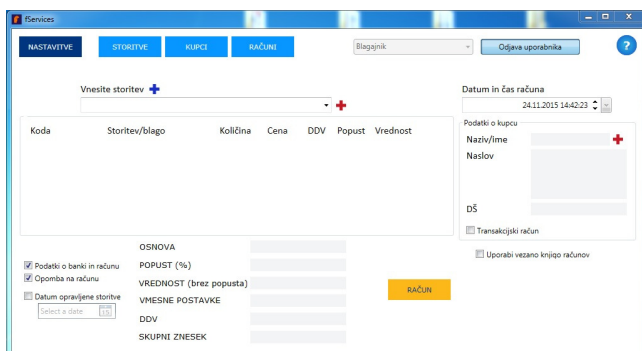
fServices

NASTAVITVE
STORITVE
KUPCI
RAČUNI
Blagajnik
Odjava uporabnika
?

Vnesite storitev

Datum in čas računa
24.11.2015 14:42:23

| Koda | Storitev/blago | Količina | Cena | DDV | Popust | Vrednost |
|---|---|---|---|---|---|---|

Podatki o kupcu
Naziv/ime
Naslov
DŠ
Transakcijski račun

Uporabi vezano knjigo računov

Podatki o banki in računu
Opomba na računu
Datum opravljene storitve
Select a date

OSNOVA
POPUST (%)
VREDNOST (brez popusta)
VMESNE POSTAVKE
DDV
SKUPNI ZNESEK

RAČUN